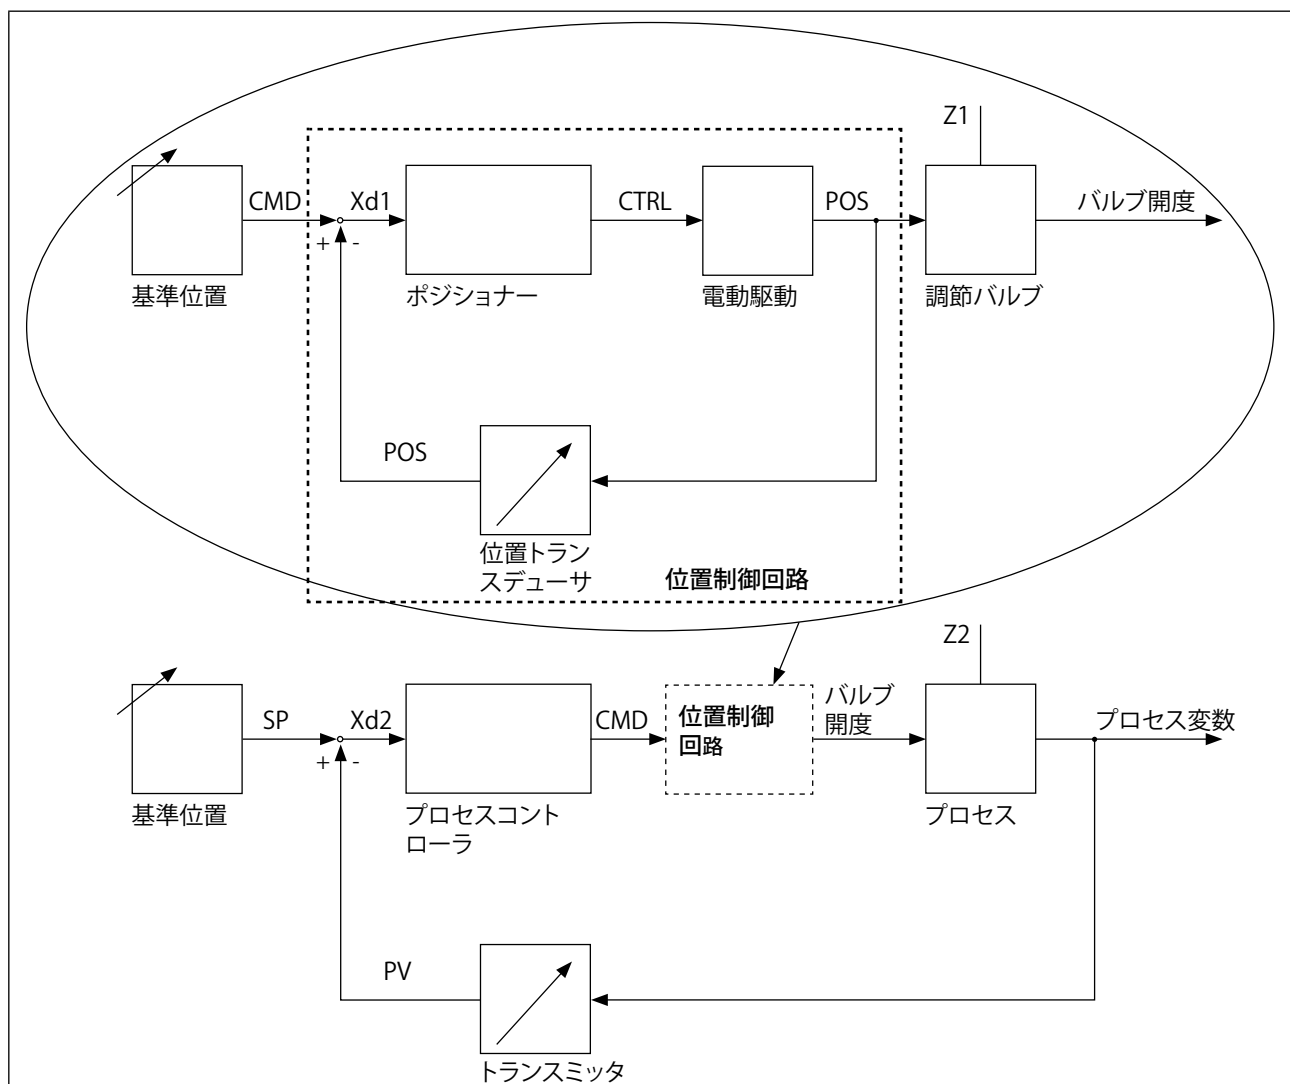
Z1

CMD

Xd1

CTRL

POS

バルブ開度

+ -

基準位置

ポジショナー

電動駆動

調節バルブ

POS

位置トランスデューサ

位置制御回路

Z2

SP

Xd2

CMD

位置制御回路

バルブ開度

プロセス変数

+ -

基準位置

プロセスコントローラ

プロセス

PV

トランスミッタ